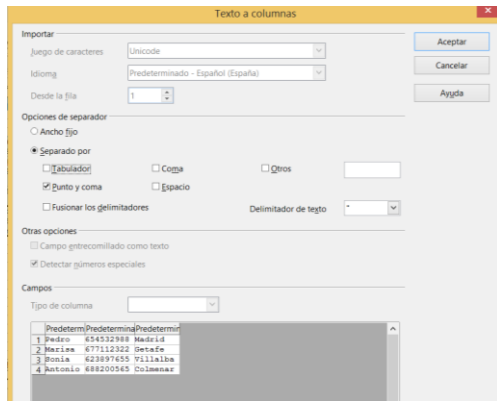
Texto a columnas

Importar

Juego de caracteres Unicode

Idioma Predeterminado - Español (España)

Desde la fila 1

Aceptar

Cancelar

Ayuda

Opciones de separador

Ancho fijo

Separado por

Tabulador

Coma

Otros

Punto y coma

Espacio

Fusionar los delimitadores

Delimitador de texto "

Otras opciones

Campo entrecomillado como texto

Detectar números especiales

Campos

Tipo de columna

| | Predeterm | Predetermina | Predetermin |
|---|---|---|---|
| 1 | Pedro | 654532988 | Madrid |
| 2 | Marisa | 677112322 | Getafe |
| 3 | Sonia | 623897655 | Villalba |
| 4 | Antonio | 688200565 | Colmenar |